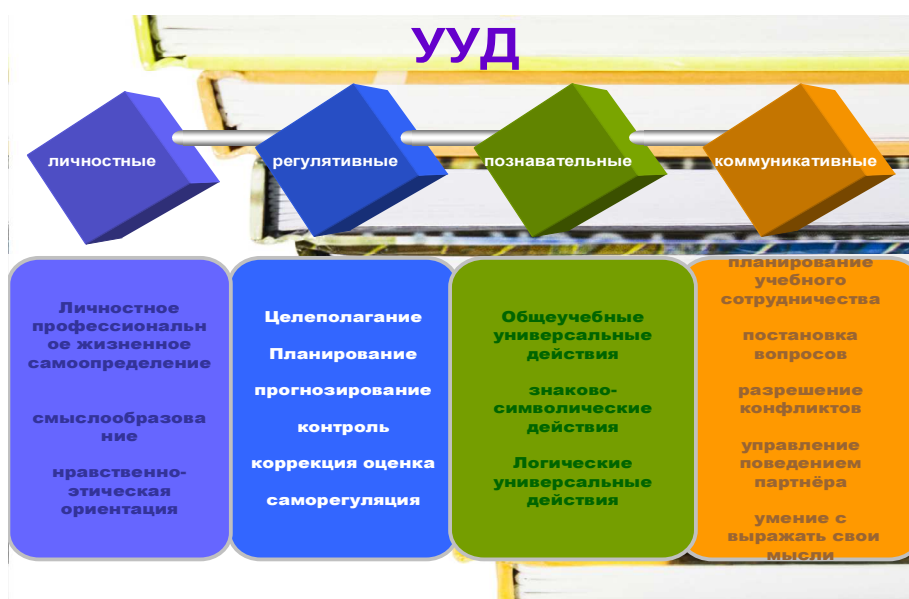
УУД

личностные

регулятивные

познавательные

коммуникативные

Личностное профессиональн ое жизненное самоопределение

смыслообразова ние

нравственно-этическая ориентация

Целеполагание

Планирование

прогнозирование

контроль

коррекция оценка

саморегуляция

Общеучебные универсальные действия

знаково-символические действия

Логические универсальные действия

планирование учебного сотрудничества

постановка вопросов

разрешение конфликтов

управление поведением партнёра

умение с выражать свои мысли